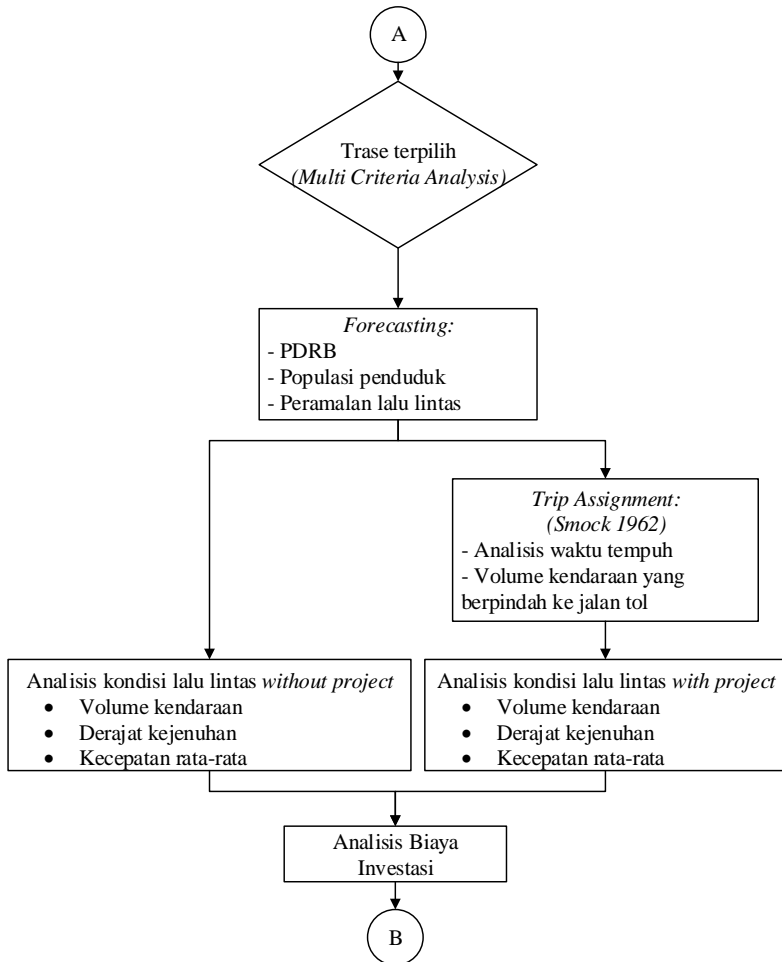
A

Trase terpilih
(Multi Criteria Analysis)

Forecasting:
- PDRB
- Populasi penduduk
- Peramalan lalu lintas

Trip Assignment:
(Smock 1962)
- Analisis waktu tempuh
- Volume kendaraan yang berpindah ke jalan tol

Analisis kondisi lalu lintas without project
• Volume kendaraan
• Derajat kejenuhan
• Kecepatan rata-rata

Analisis kondisi lalu lintas with project
• Volume kendaraan
• Derajat kejenuhan
• Kecepatan rata-rata

Analisis Biaya Investasi

B